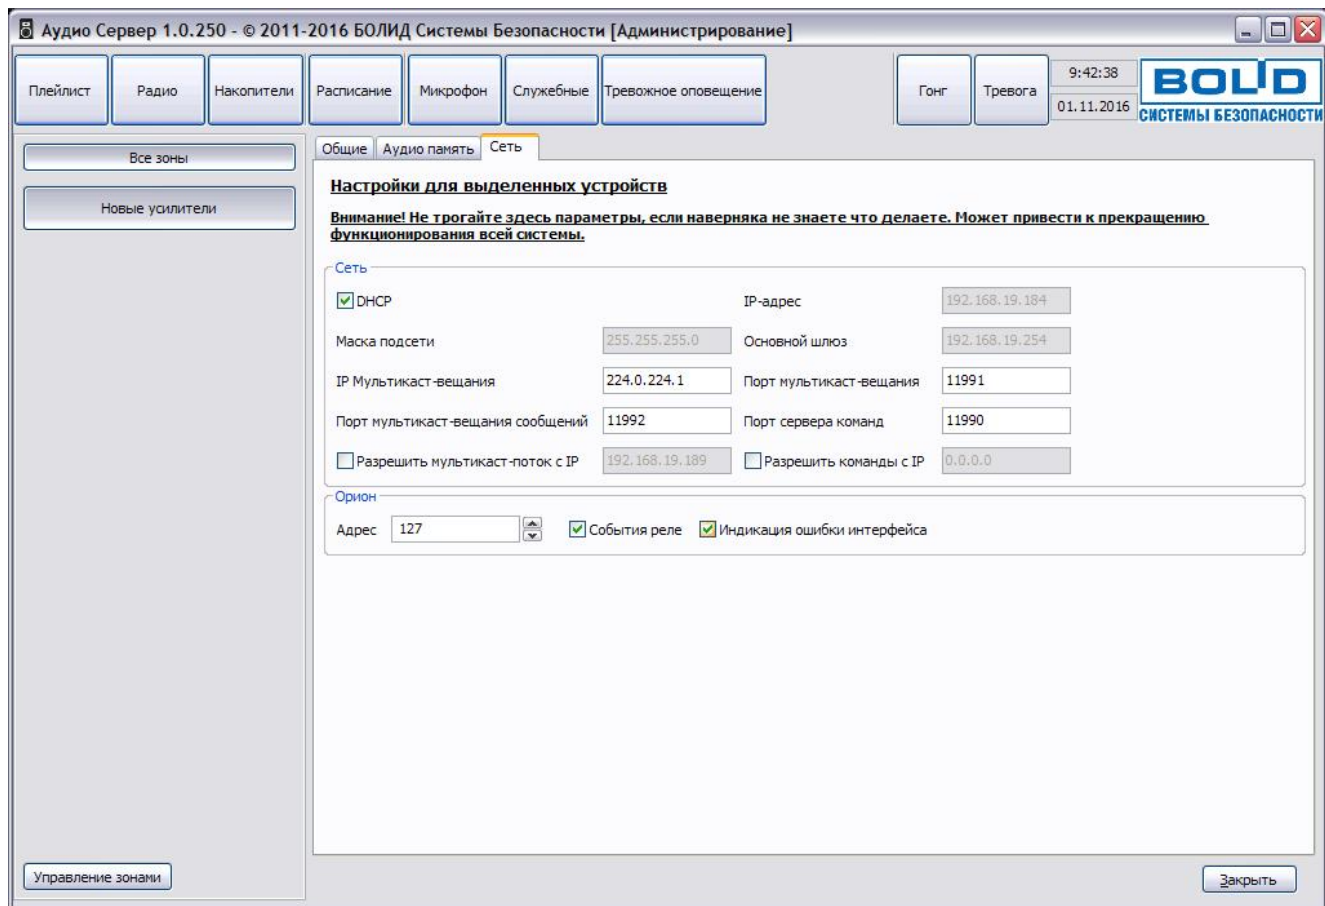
Аудио Сервер 1.0.250 - © 2011-2016 БОЛИД Системы Безопасности [Администрирование]

Плейлист | Радио | Накопители | Расписание | Микрофон | Служебные | Тревожное оповещение | Гонг | Тревога | 9:42:38 | 01.11.2016

BOLID
СИСТЕМЫ БЕЗОПАСНОСТИ

Все зоны

Новые усилители

Общие | Аудио память | Сеть

Настройки для выделенных устройств

Внимание! Не трогайте здесь параметры, если наверняка не знаете что делаете. Может привести к прекращению функционирования всей системы.

Сеть

DHCP

IP-адрес 192.168.19.184

Маска подсети 255.255.255.0

Основной шлюз 192.168.19.254

IP Мультикаст-вещания 224.0.224.1

Порт мультикаст-вещания 11991

Порт мультикаст-вещания сообщений 11992

Порт сервера команд 11990

Разрешить мультикаст-поток с IP 192.168.19.189

Разрешить команды с IP 0.0.0.0

Орион

Адрес 127

События реле

Индикация ошибки интерфейса

Управление зонами

Закрыть